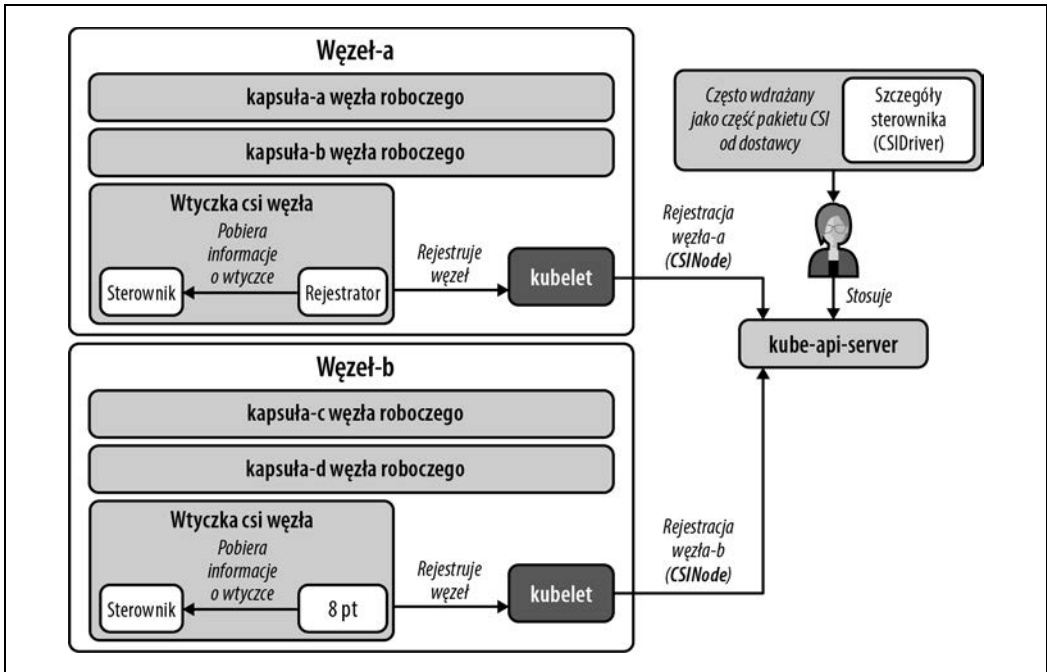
Węzeł-a

kapsuła-a węzła roboczego

kapsuła-b węzła roboczego

Wtyczka csi węzła

Pobiera informacje o wtyczce

Sterownik

Rejestrator

Rejestruje węzeł

kubelet

Rejestracja węzła-a (CSINode)

Często wdrażany jako część pakietu CSI od dostawcy

Szczegóły sterownika (CSIDriver)

Stosuje

kube-api-server

Węzeł-b

kapsuła-c węzła roboczego

kapsuła-d węzła roboczego

Wtyczka csi węzła

Pobiera informacje o wtyczce

Sterownik

8 pt

Rejestruje węzeł

kubelet

Rejestracja węzła-b (CSINode)